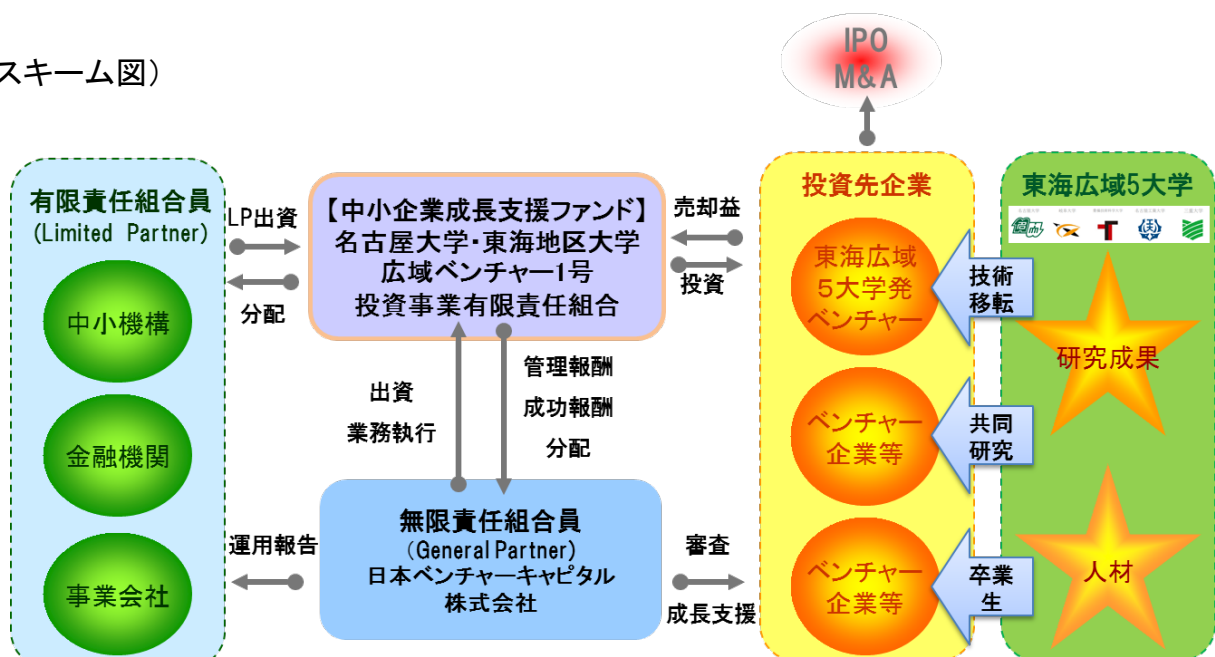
スキーム図）

IPO
M&A

有限責任組合員
(Limited Partner)

中小機構

金融機関

事業会社

LP出資

分配

【中小企業成長支援ファンド】
名古屋大学･東海地区大学
広域ベンチャー1号
投資事業有限責任組合

売却益

投資

出資

業務執行

管理報酬

成功報酬

分配

運用報告

無限責任組合員
（General Partner）
日本ベンチャーキャピタル
株式会社

審査

成長支援

投資先企業

東海広域
5大学発
ベンチャー

ベンチャー
企業等

ベンチャー
企業等

技術
移転

共同
研究

卒業
生

東海広域5大学

研究成果

人材